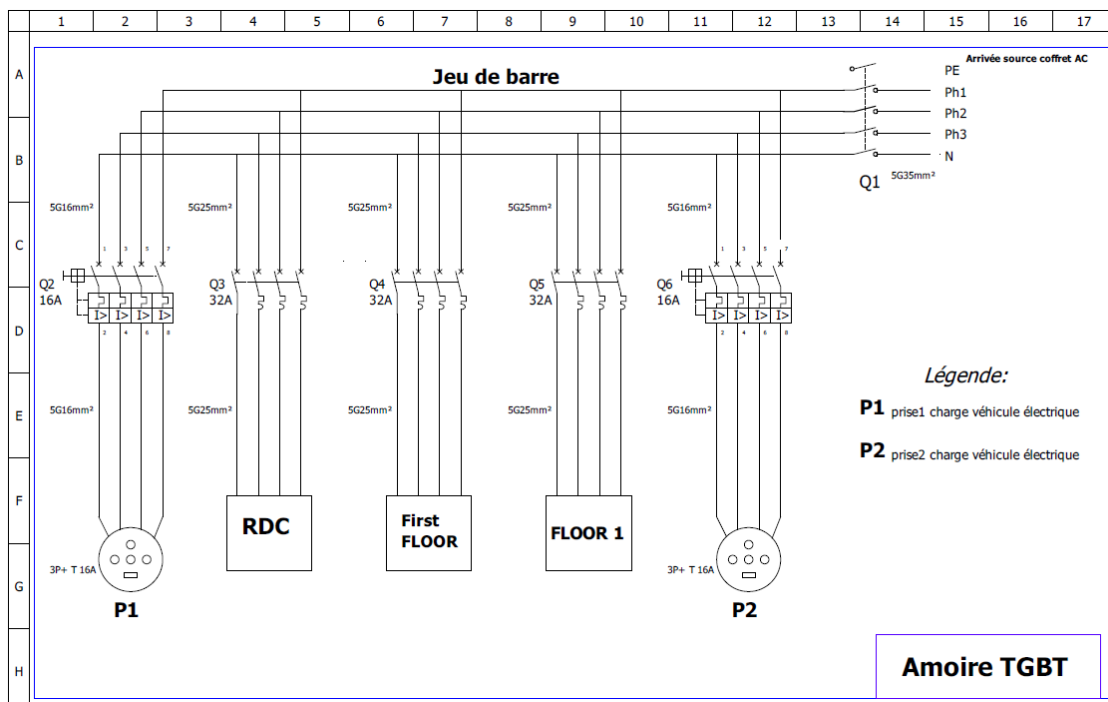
1 2 3 4 5 6 7 8 9 10 11 12 13 14 15 16 17

A
B
C
D
E
F
G
H

Jeu de barre

Arrivée source coffret AC
PE
Ph1
Ph2
Ph3
N
Q1 5G35mm²

5G16mm²
5G25mm²
5G25mm²
5G25mm²
5G16mm²

1 3 5 7
Q2
16A
I> I> I> I>
2 4 6 8

Q3
32A

Q4
32A

Q5
32A

1 3 5 7
Q6
16A
I> I> I> I>
2 4 6 8

5G16mm²
5G25mm²
5G25mm²
5G25mm²
5G16mm²

Légende:
P1 prise1 charge véhicule électrique
P2 prise2 charge véhicule électrique

RDC
First FLOOR
FLOOR 1

3P+ T 16A
P1

3P+ T 16A
P2

Amoire TGBT